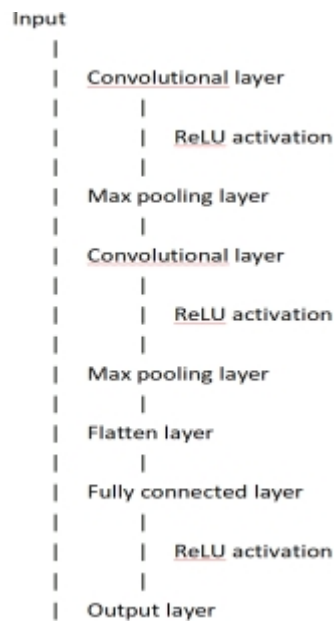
Input
|
| Convolutional layer
| |
| | ReLU activation
| |
| Max pooling layer
| |
| Convolutional layer
| |
| | ReLU activation
| |
| Max pooling layer
| |
| Flatten layer
| |
| Fully connected layer
| |
| | ReLU activation
| |
| Output layer